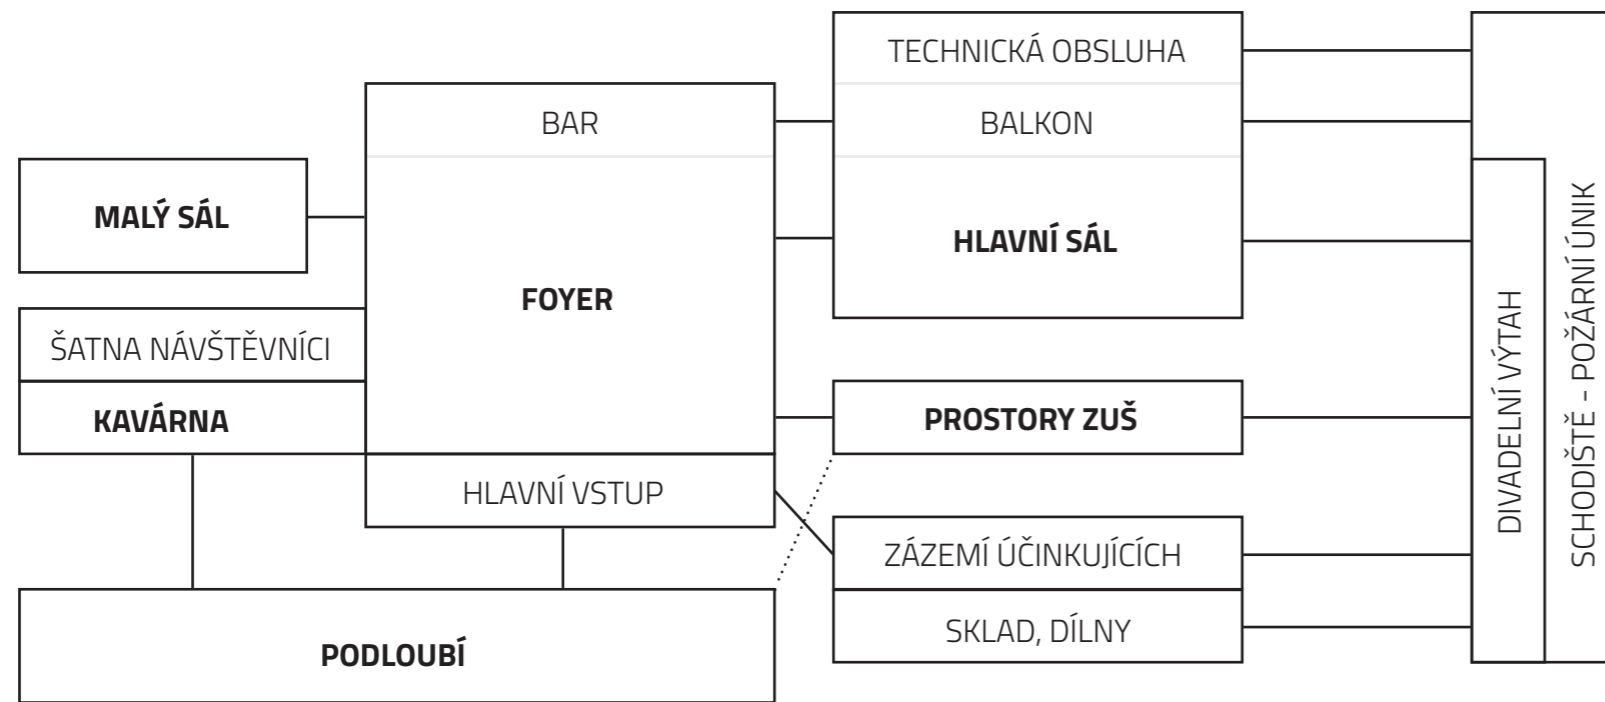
MALÝ SÁL

ŠATNA NÁVŠTĚVNÍCI

KAVÁRNA

BAR

FOYER

HLAVNÍ VSTUP

PODLOUBÍ

TECHNICKÁ OBSLUHA

BALKON

HLAVNÍ SÁL

PROSTORY ZUŠ

ZÁZEMÍ ÚČINKUJÍCÍCH

SKLAD, DÍLNY

DIVADELNÍ VÝTAH

SCHODIŠTĚ - POŽÁRNÍ ÚNIK